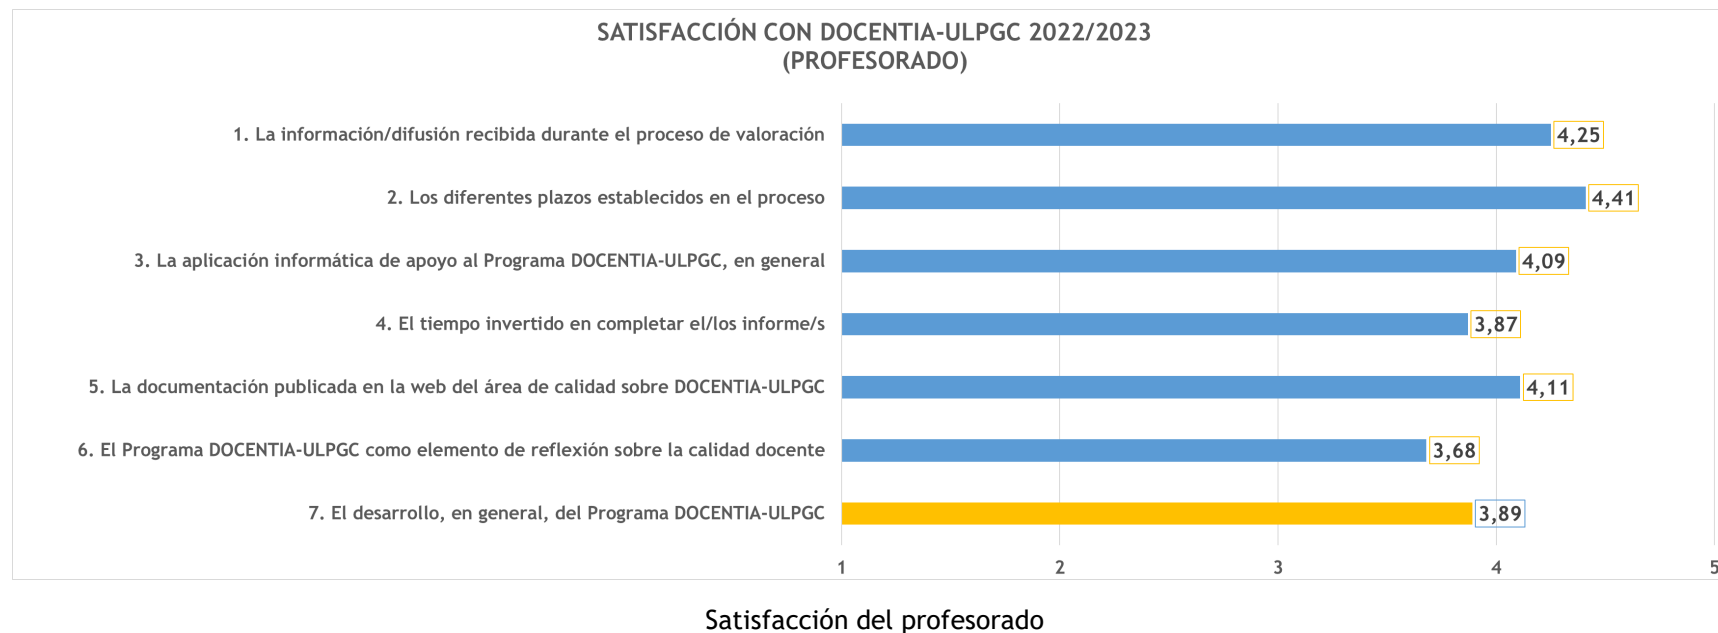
SATISFACCIÓN CON DOCENTIA-ULPGC 2022/2023
(PROFESORADO)

1. La información/difusión recibida durante el proceso de valoración 4,25
2. Los diferentes plazos establecidos en el proceso 4,41
3. La aplicación informática de apoyo al Programa DOCENTIA-ULPGC, en general 4,09
4. El tiempo invertido en completar el/los informe/s 3,87
5. La documentación publicada en la web del área de calidad sobre DOCENTIA-ULPGC 4,11
6. El Programa DOCENTIA-ULPGC como elemento de reflexión sobre la calidad docente 3,68
7. El desarrollo, en general, del Programa DOCENTIA-ULPGC 3,89

1 2 3 4 5

Satisfacción del profesorado